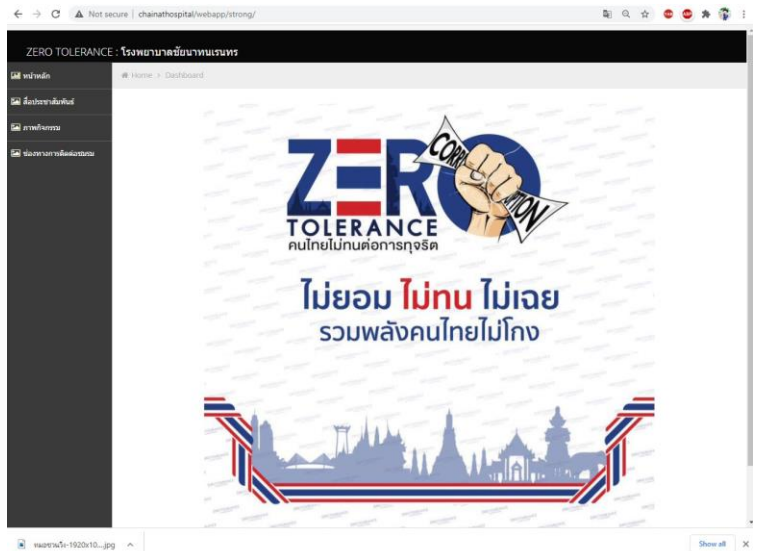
Not secure | chainathospital/webapp/strong/

ZERO TOLERANCE : โรงพยาบาลชัยนาทนเรนทร

หน้าหลัก

สื่อประชาสัมพันธ์

ภาพกิจกรรม

ช่องทางการติดต่อชมรม

Home > Dashboard

ZERO CORRUPTION

TOLERANCE
คนไทยไม่ทนต่อการทุจริต

ไม่ยอม ไม่ทน ไม่เฉย
รวมพลังคนไทยไม่โกง

หนองขาม1ว-1920x10....jpg

Show all